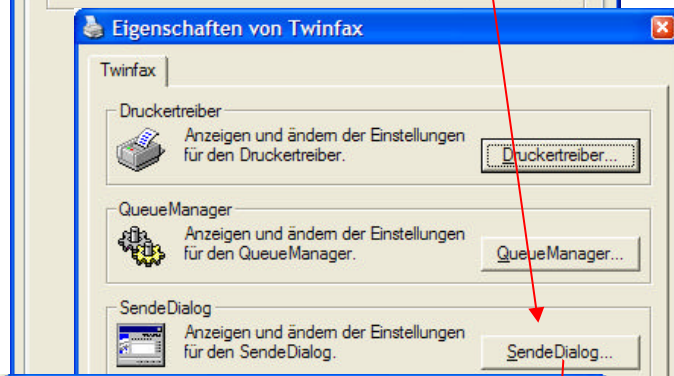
Eigenschaften von Twinfax

Twinfax

Druckertreiber
Anzeigen und ändern der Einstellungen für den Druckertreiber.
Druckertreiber...

QueueManager
Anzeigen und ändern der Einstellungen für den QueueManager.
QueueManager...

SendeDialog
Anzeigen und ändern der Einstellungen für den SendeDialog.
SendeDialog...